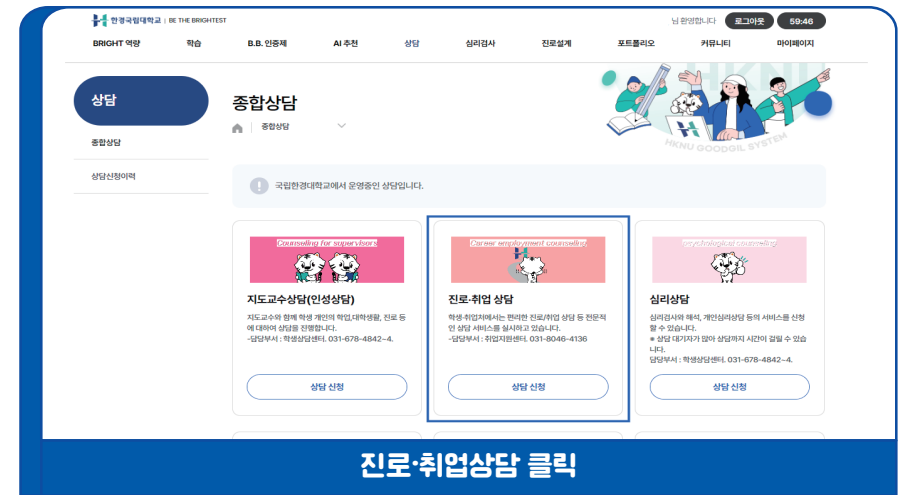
한경국립대학교 | BE THE BRIGHTEST

님 환영합니다 로그아웃 59:46

BRIGHT 역량 학습 B.B. 인증제 AI 추천 상담 심리검사 진로설계 포트폴리오 커뮤니티 마이페이지

상담

종합상담

상담신청이력

종합상담

종합상담

HKNU GOODGIL SYSTEM

HKNU

국립한경대학교에서 운영중인 상담입니다.

Counselling for supervisors

지도교수상담(인성상담)

지도교수와 함께 학생 개인의 학업,대학생활, 진로 등에 대하여 상담을 진행합니다.
-담당부서 : 학생상담센터. 031-678-4842~4.

상담 신청

Career employment counselling

진로·취업 상담

학생·취업처에서는 편리한 진로/취업 상담 등 전문적인 상담 서비스를 실시하고 있습니다.
-담당부서 : 취업지원센터. 031-8046-4136

상담 신청

Psychological counselling

심리상담

심리검사와 해석, 개인심리상담 등의 서비스를 신청할 수 있습니다.
※ 상담 대기자가 많아 상담까지 시간이 걸릴 수 있습니다.
담당부서 : 학생상담센터. 031-678-4842~4.

상담 신청

진로·취업상담 클릭